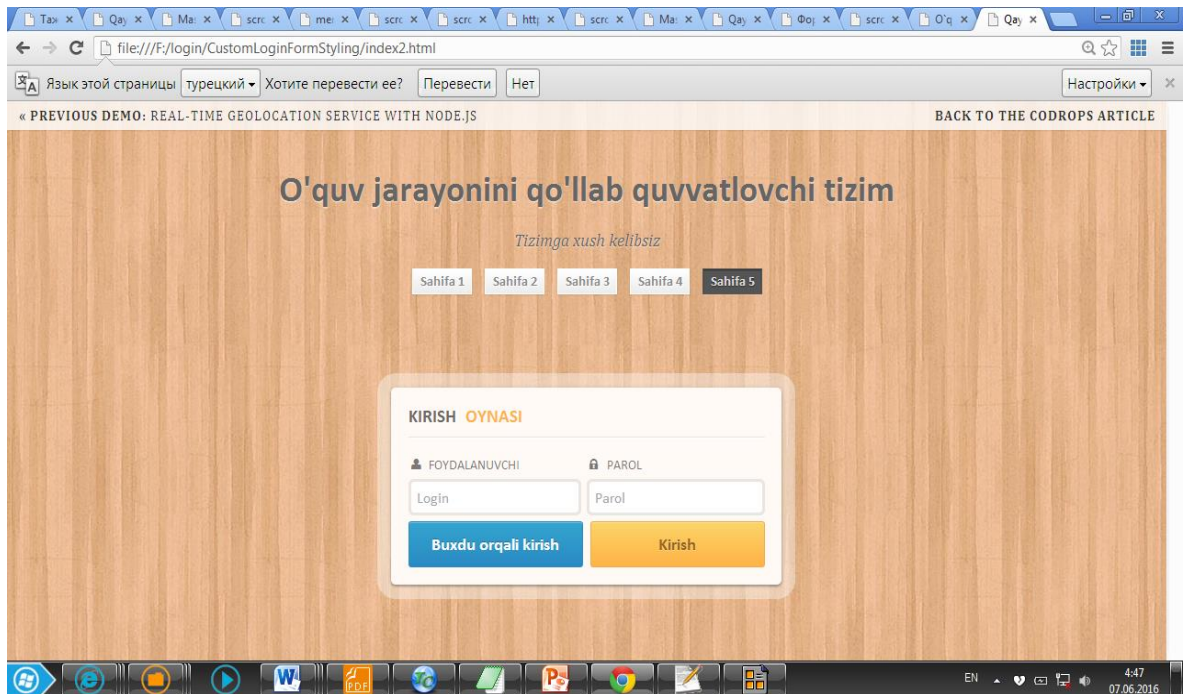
Ta× × Qay × Ma: × scrc × mei × scrc × scrc × http × scrc × Ma: × Qay × Фор × scrc × O'q × Qay ×

file:///F:/login/CustomLoginFormStyling/index2.html

Язык этой страницы турецкий Хотите перевести ее? Перевести Нет Настройки

« PREVIOUS DEMO: REAL-TIME GEOLOCATION SERVICE WITH NODE.JS

BACK TO THE CODROPS ARTICLE

O'quv jarayonini qo'llab quvvatlovchi tizim

Tizimga xush kelibsiz

Sahifa 1 Sahifa 2 Sahifa 3 Sahifa 4 Sahifa 5

KIRISH OYNASI

FOYDALANUVCHI

PAROL

Login

Parol

Buxdu orqali kirish

Kirish

EN

4:47
07.06.2016